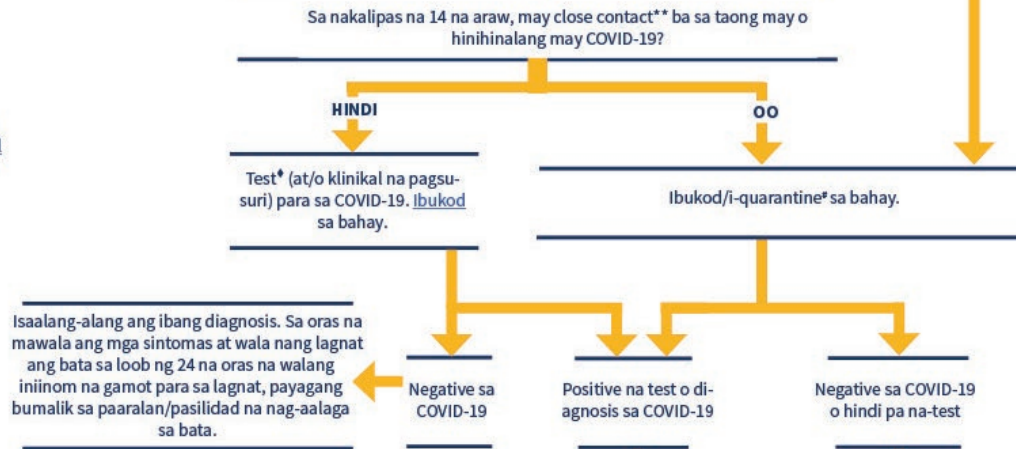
Sa nakalipas na 14 na araw, may close contact** ba sa taong may o hinihinalang may COVID-19?

HINDI

OO

Test♦ (at/o klinikal na pagsusuri) para sa COVID-19. Ibukod sa bahay.

Ibukod/i-quarantine# sa bahay.

Isaalang-alang ang ibang diagnosis. Sa oras na mawala ang mga sintomas at wala nang lagnat ang bata sa loob ng 24 na oras na walang iniinom na gamot para sa lagnat, payagang bumalik sa paaralan/pasilidad na nag-aalaga sa bata.

Negative sa COVID-19

Positive na test o diagnosis sa COVID-19

Negative sa COVID-19 o hindi pa na-test